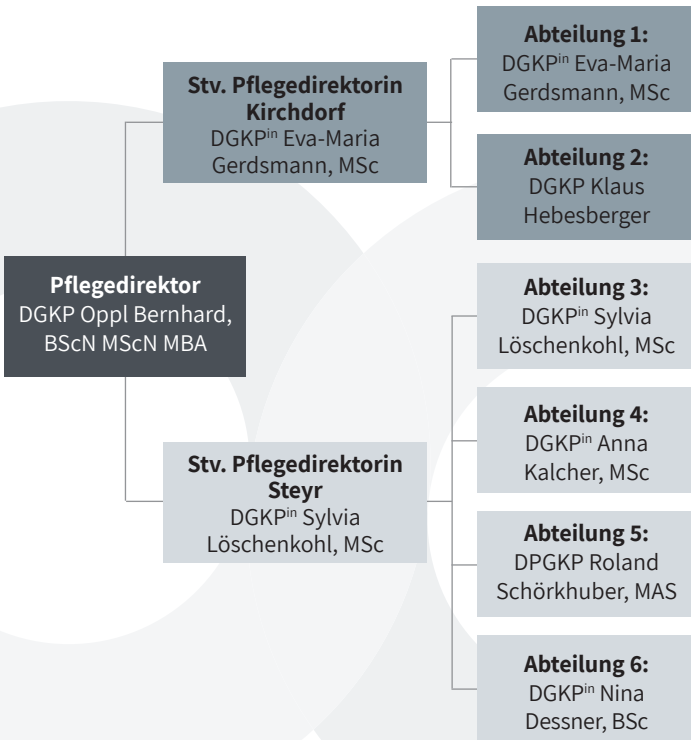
**Pflegedirektor**
DGKP Oppl Bernhard, BScN MScN MBA

**Stv. Pflegedirektorin Kirchdorf**
DGKP$^{in}$ Eva-Maria Gerdsmann, MSc

**Abteilung 1:**
DGKP$^{in}$ Eva-Maria Gerdsmann, MSc

**Abteilung 2:**
DGKP Klaus Hebesberger

**Stv. Pflegedirektorin Steyr**
DGKP$^{in}$ Sylvia Löschenkohl, MSc

**Abteilung 3:**
DGKP$^{in}$ Sylvia Löschenkohl, MSc

**Abteilung 4:**
DGKP$^{in}$ Anna Kalcher, MSc

**Abteilung 5:**
DPGKP Roland Schörkhuber, MAS

**Abteilung 6:**
DGKP$^{in}$ Nina Dessner, BSc